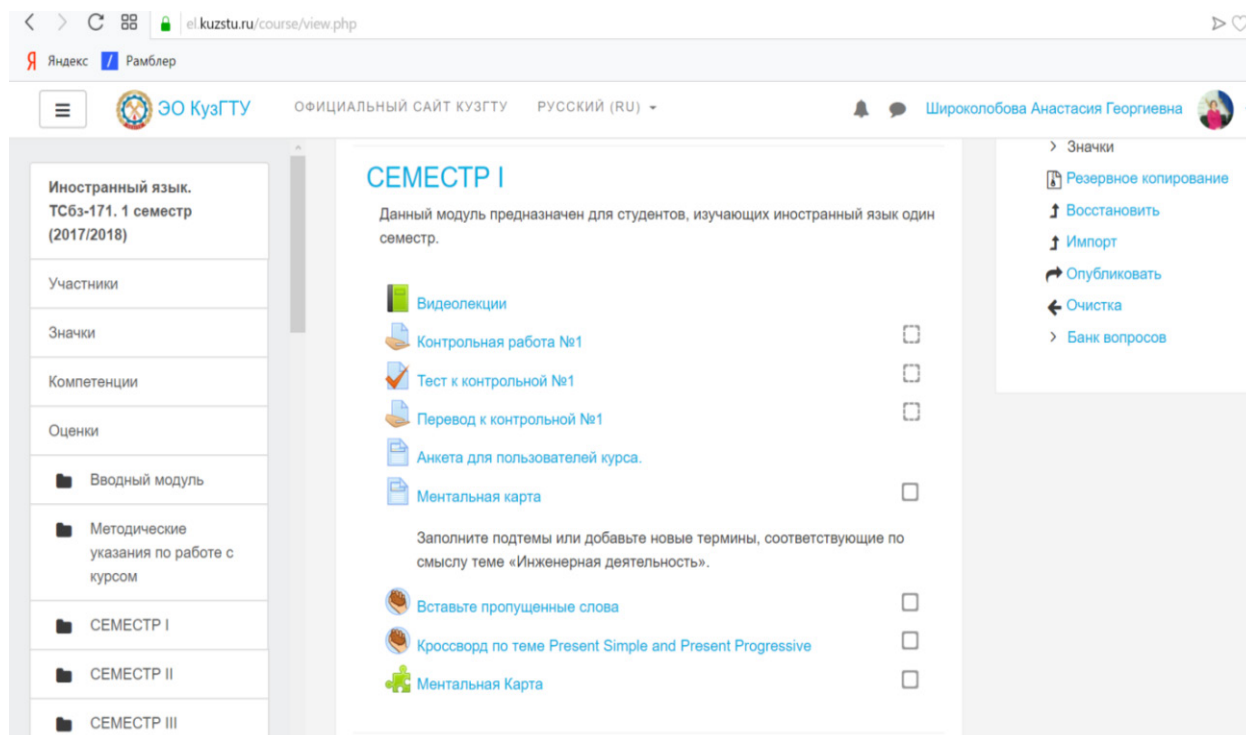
el.kuzstu.ru/course/view.php

Яндекс Рамблер

ЭО КузГТУ ОФИЦИАЛЬНЫЙ САЙТ КУЗГТУ РУССКИЙ (RU) Широколобова Анастасия Георгиевна

Иностранный язык. ТСбз-171. 1 семестр (2017/2018)

Участники

Значки

Компетенции

Оценки

Вводный модуль

Методические указания по работе с курсом

СЕМЕСТР I

СЕМЕСТР II

СЕМЕСТР III

СЕМЕСТР I

Данный модуль предназначен для студентов, изучающих иностранный язык один семестр.

Видеолекции

Контрольная работа №1

Тест к контрольной №1

Перевод к контрольной №1

Анкета для пользователей курса.

Ментальная карта

Заполните подтемы или добавьте новые термины, соответствующие по смыслу теме «Инженерная деятельность».

Вставьте пропущенные слова

Кроссворд по теме Present Simple and Present Progressive

Ментальная Карта

> Значки

Резервное копирование

Восстановить

Импорт

Опубликовать

Очистка

> Банк вопросов